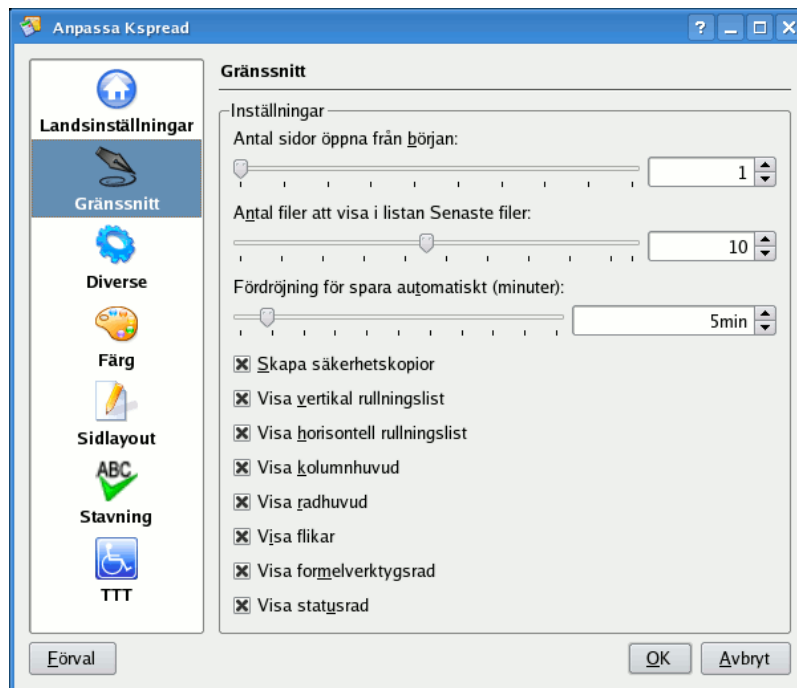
Anpassa Kspread

? _ □ X

Landsinställningar

Gränssnitt

Diverse

Färg

Sidlayout

ABC

Stavning

TTT

Gränssnitt

Inställningar

Antal sidor öppna från början:

1

Antal filer att visa i listan Senaste filer:

10

Fördröjning för spara automatiskt (minuter):

5min

Skapa säkerhetskopior

Visa vertikal rullningslist

Visa horisontell rullningslist

Visa kolumnhuvud

Visa radhuvud

Visa flikar

Visa formelverktygsrad

Visa statusrad

Förval

OK

Avbryt